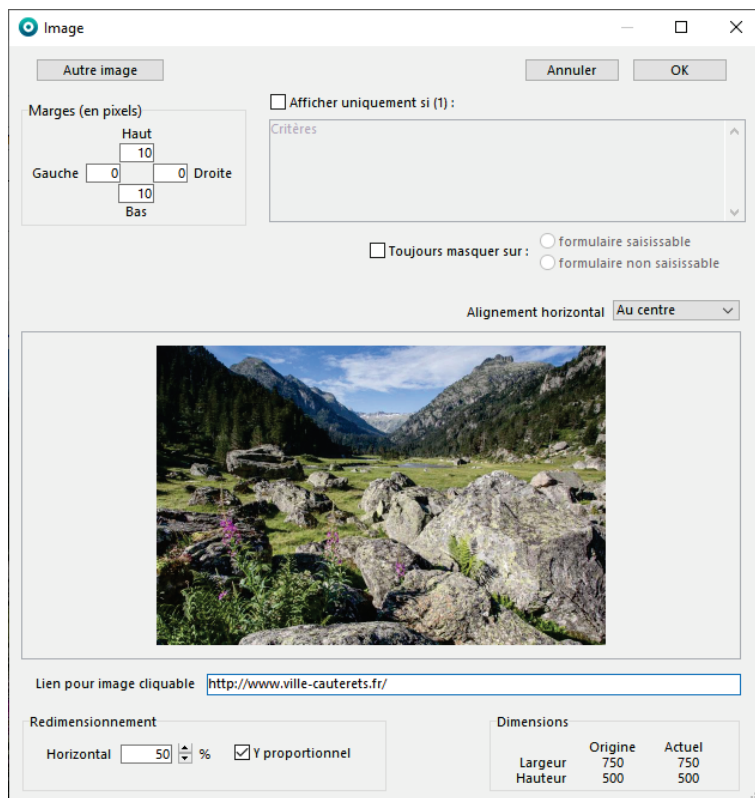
Image

Autre image

Annuler

OK

Marges (en pixels)

Haut

10

Gauche 0

0 Droite

10

Bas

Afficher uniquement si (1) :

Critères

Toujours masquer sur :

formulaire saisissable

formulaire non saisissable

Alignement horizontal Au centre

Lien pour image cliquable http://www.ville-cauterets.fr/

Redimensionnement

Horizontal 50 %

Y proportionnel

Dimensions

| | Origine | Actuel |
|---|---|---|
| Largeur | 750 | 750 |
| Hauteur | 500 | 500 |